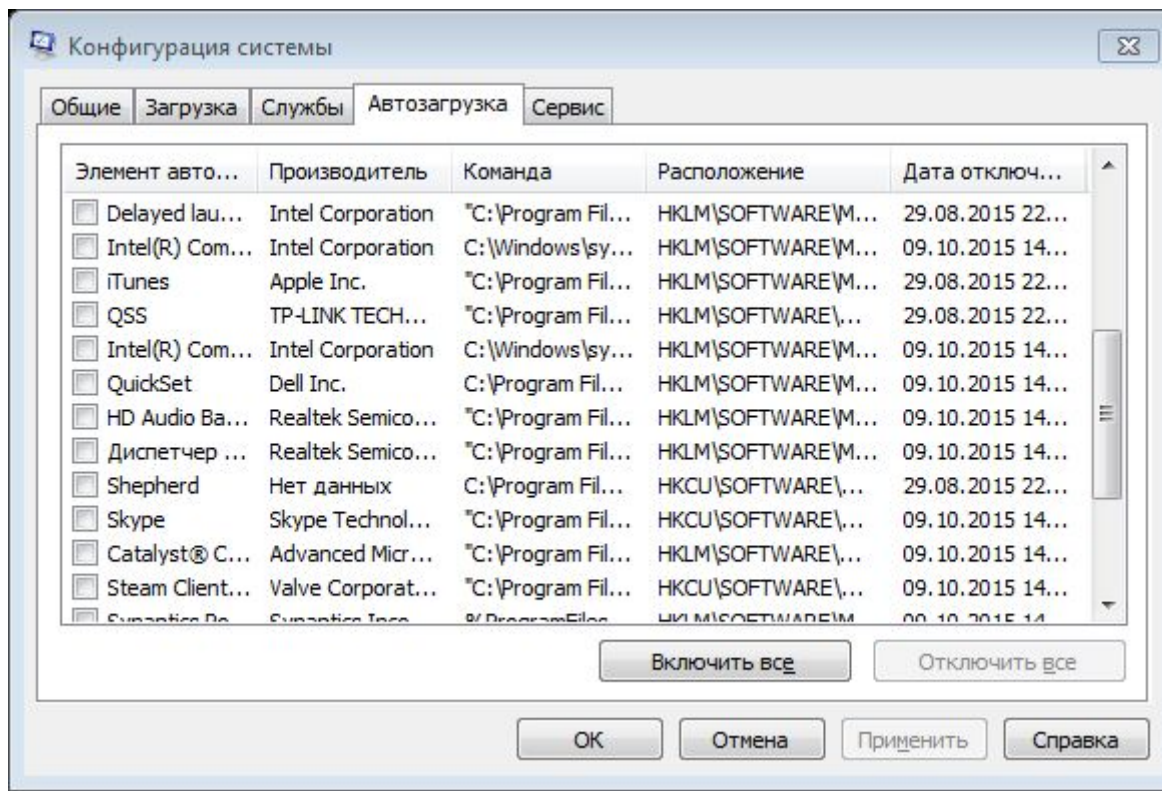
Конфигурация системы

Общие | Загрузка | Службы | Автозагрузка | Сервис

| Элемент авто... | Производитель | Команда | Расположение | Дата отключ... |
|---|---|---|---|---|
| Delayed lau... | Intel Corporation | "C:\Program Fil... | HKLM\SOFTWARE\M... | 29.08.2015 22... |
| Intel(R) Com... | Intel Corporation | C:\Windows\sy... | HKLM\SOFTWARE\M... | 09.10.2015 14... |
| iTunes | Apple Inc. | "C:\Program Fil... | HKLM\SOFTWARE\M... | 29.08.2015 22... |
| QSS | TP-LINK TECH... | "C:\Program Fil... | HKLM\SOFTWARE\... | 29.08.2015 22... |
| Intel(R) Com... | Intel Corporation | C:\Windows\sy... | HKLM\SOFTWARE\M... | 09.10.2015 14... |
| QuickSet | Dell Inc. | C:\Program Fil... | HKLM\SOFTWARE\M... | 09.10.2015 14... |
| HD Audio Ba... | Realtek Semico... | "C:\Program Fil... | HKLM\SOFTWARE\M... | 09.10.2015 14... |
| Диспетчер ... | Realtek Semico... | "C:\Program Fil... | HKLM\SOFTWARE\M... | 09.10.2015 14... |
| Shepherd | Нет данных | C:\Program Fil... | HKCU\SOFTWARE\... | 29.08.2015 22... |
| Skype | Skype Technol... | "C:\Program Fil... | HKCU\SOFTWARE\... | 09.10.2015 14... |
| Catalyst® C... | Advanced Micr... | "C:\Program Fil... | HKLM\SOFTWARE\... | 09.10.2015 14... |
| Steam Client... | Valve Corporat... | "C:\Program Fil... | HKCU\SOFTWARE\... | 09.10.2015 14... |
| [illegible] | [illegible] | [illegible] | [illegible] | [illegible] |

Включить все | Отключить все

OK | Отмена | Применить | Справка